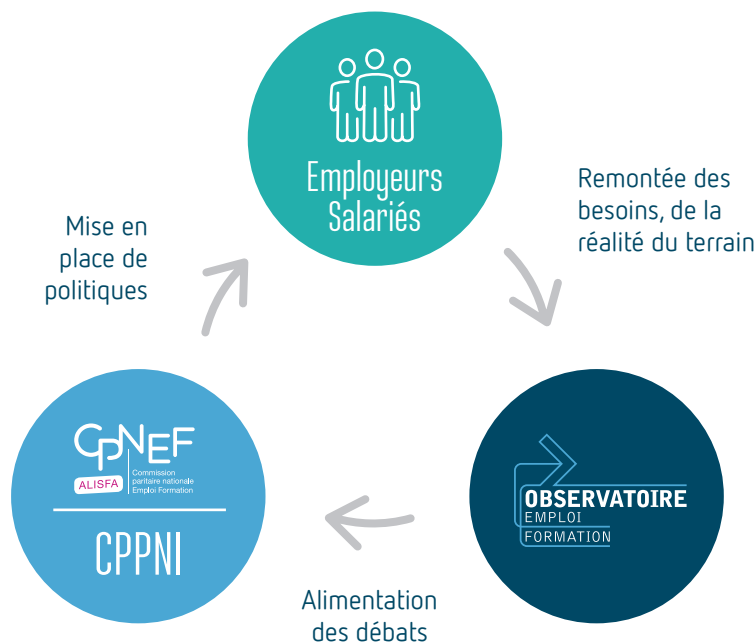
Employeurs
Salariés

Remontée des besoins, de la réalité du terrain

OBSERVATOIRE
EMPLOI
FORMATION

Alimentation des débats

CPNEF
ALISFA
Commission paritaire nationale Emploi Formation

CPPNI

Mise en place de politiques